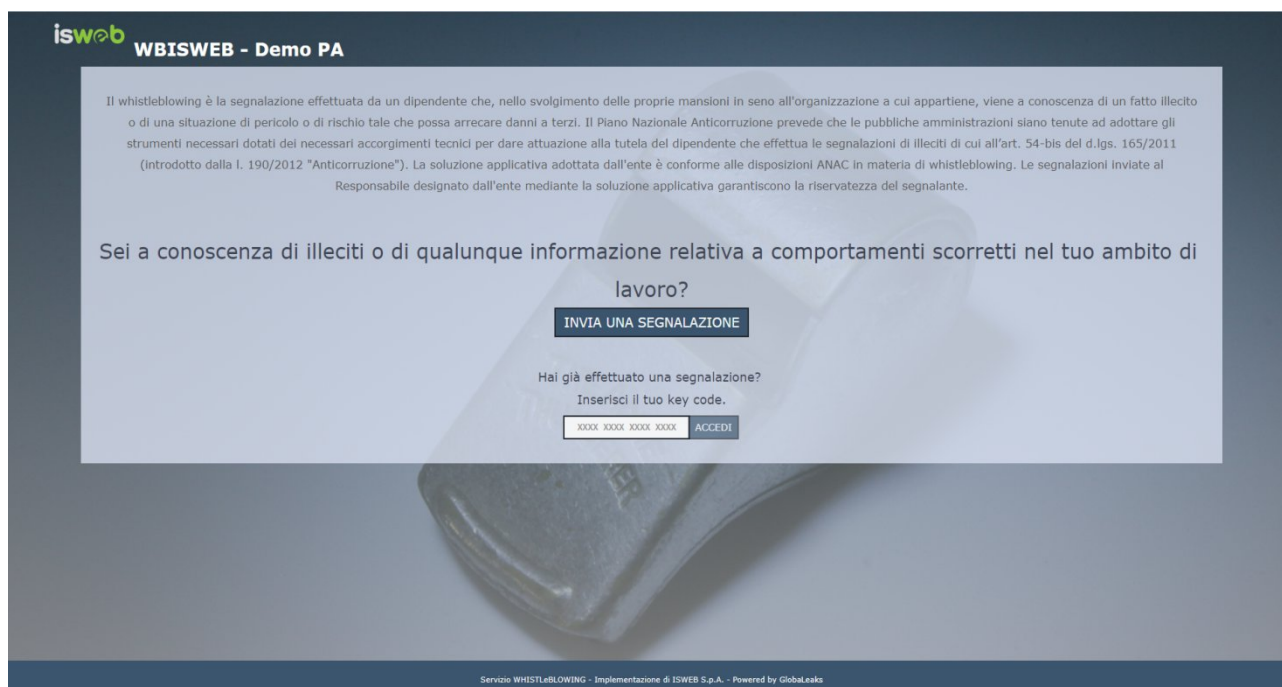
isweb WBISWEB - Demo PA

Il whistleblowing è la segnalazione effettuata da un dipendente che, nello svolgimento delle proprie mansioni in seno all'organizzazione a cui appartiene, viene a conoscenza di un fatto illecito o di una situazione di pericolo o di rischio tale che possa arrecare danni a terzi. Il Piano Nazionale Anticorruzione prevede che le pubbliche amministrazioni siano tenute ad adottare gli strumenti necessari dotati dei necessari accorgimenti tecnici per dare attuazione alla tutela del dipendente che effettua le segnalazioni di illeciti di cui all'art. 54-bis del d.lgs. 165/2011 (introdotto dalla l. 190/2012 "Anticorruzione"). La soluzione applicativa adottata dall'ente è conforme alle disposizioni ANAC in materia di whistleblowing. Le segnalazioni inviate al Responsabile designato dall'ente mediante la soluzione applicativa garantiscono la riservatezza del segnalante.

Sei a conoscenza di illeciti o di qualunque informazione relativa a comportamenti scorretti nel tuo ambito di lavoro?

INVIA UNA SEGNALAZIONE

Hai già effettuato una segnalazione?
Inserisci il tuo key code.

XXXX XXXX XXXX XXXX ACCEDI

Servizio WHISTLeBLOWING - Implementazione di ISWEB S.p.A. - Powered by GlobaLeaks